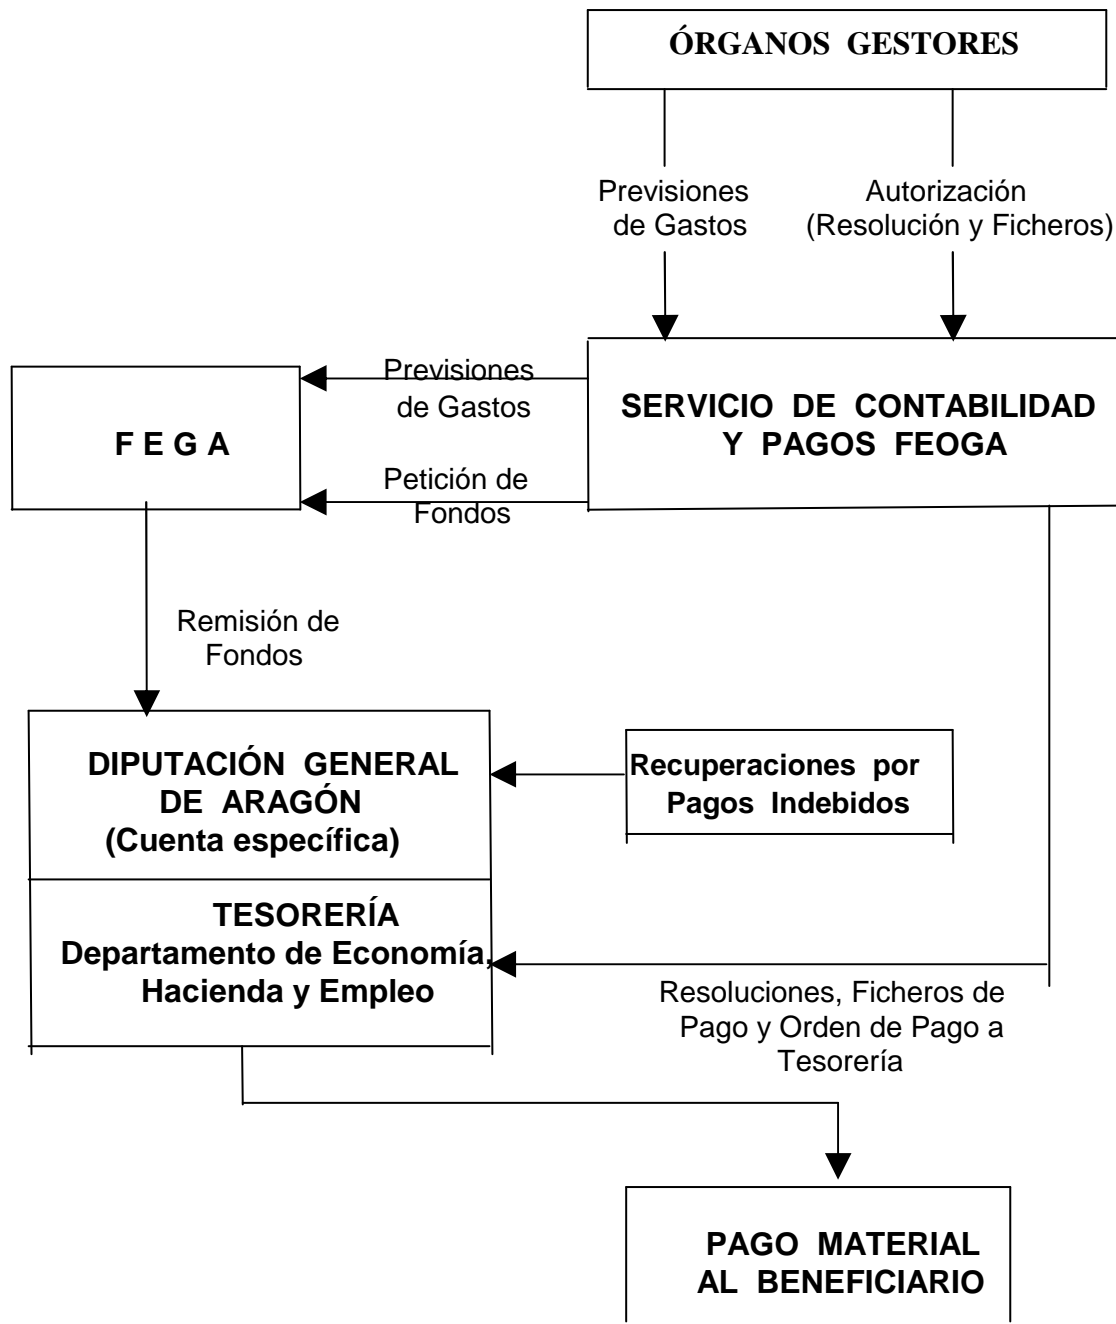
ÓRGANOS GESTORES

Previsiones de Gastos

Autorización (Resolución y Ficheros)

F E G A

Previsiones de Gastos

Petición de Fondos

SERVICIO DE CONTABILIDAD Y PAGOS FEOGA

Remisión de Fondos

DIPUTACIÓN GENERAL DE ARAGÓN (Cuenta específica)

Recuperaciones por Pagos Indebidos

TESORERÍA Departamento de Economía, Hacienda y Empleo

Resoluciones, Ficheros de Pago y Orden de Pago a Tesorería

PAGO MATERIAL AL BENEFICIARIO